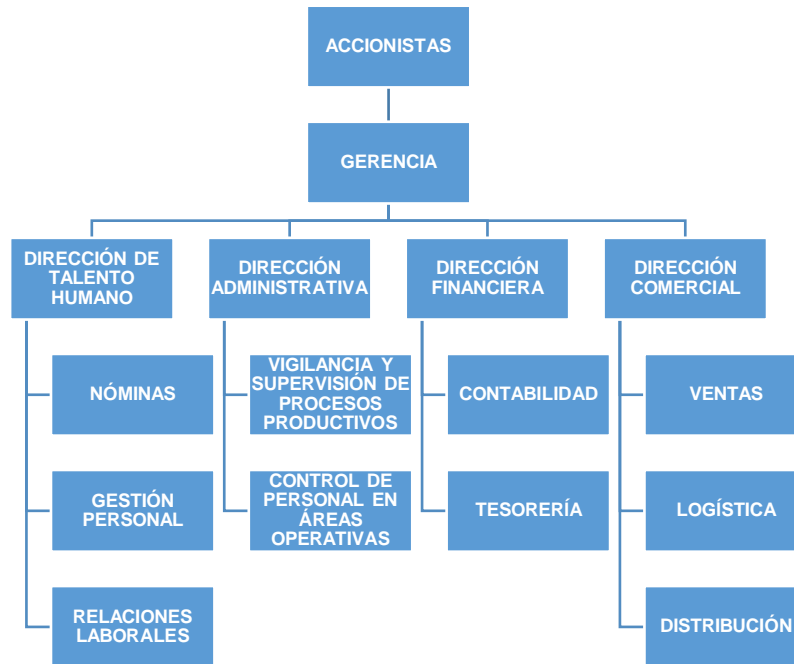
ACCIONISTAS

GERENCIA

DIRECCIÓN DE TALENTO HUMANO

NÓMINAS

GESTIÓN PERSONAL

RELACIONES LABORALES

DIRECCIÓN ADMINISTRATIVA

VIGILANCIA Y SUPERVISIÓN DE PROCESOS PRODUCTIVOS

CONTROL DE PERSONAL EN ÁREAS OPERATIVAS

DIRECCIÓN FINANCIERA

CONTABILIDAD

TESORERÍA

DIRECCIÓN COMERCIAL

VENTAS

LOGÍSTICA

DISTRIBUCIÓN